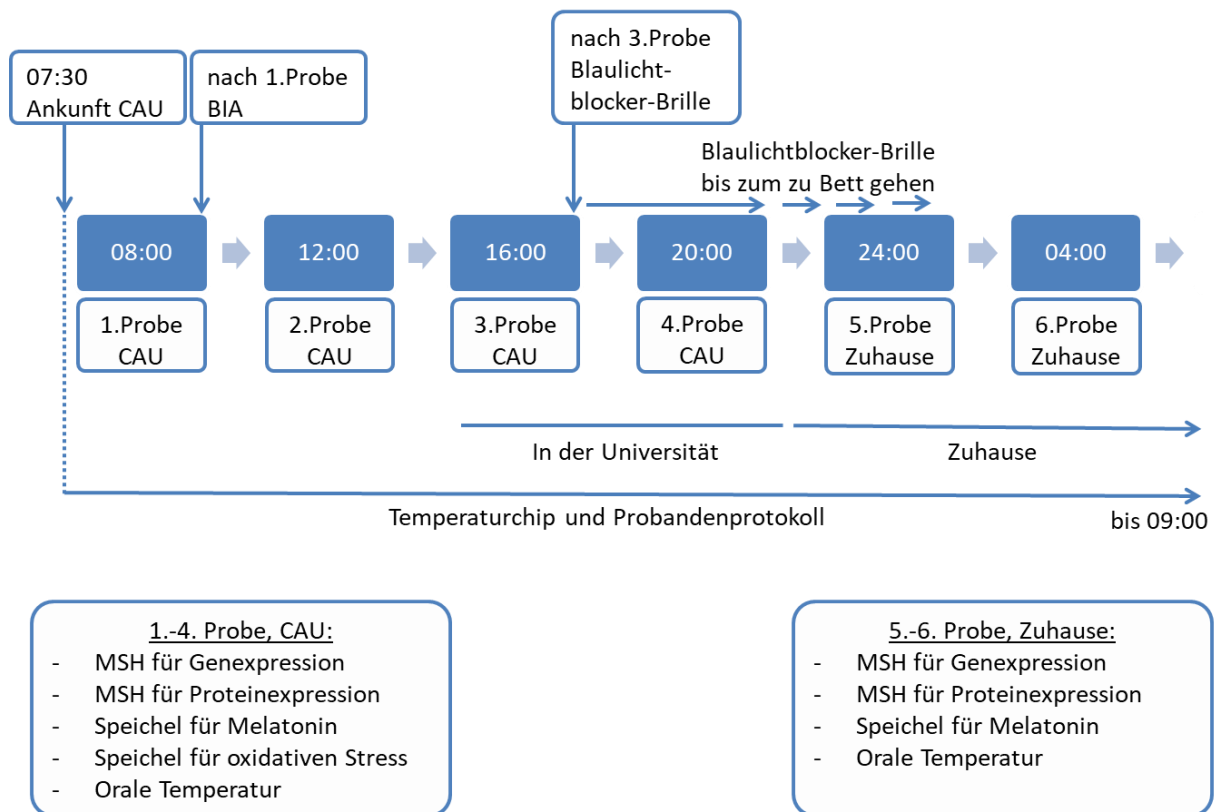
07:30
Ankunft CAU

nach 1.Probe
BIA

nach 3.Probe
Blaulichtblocker-Brille

Blaulichtblocker-Brille
bis zum zu Bett gehen

08:00

12:00

16:00

20:00

24:00

04:00

1.Probe
CAU

2.Probe
CAU

3.Probe
CAU

4.Probe
CAU

5.Probe
Zuhause

6.Probe
Zuhause

In der Universität

Zuhause

Temperaturchip und Probandenprotokoll

bis 09:00

1.-4. Probe, CAU:
- MSH für Genexpression
- MSH für Proteinexpression
- Speichel für Melatonin
- Speichel für oxidativen Stress
- Orale Temperatur

5.-6. Probe, Zuhause:
- MSH für Genexpression
- MSH für Proteinexpression
- Speichel für Melatonin
- Orale Temperatur